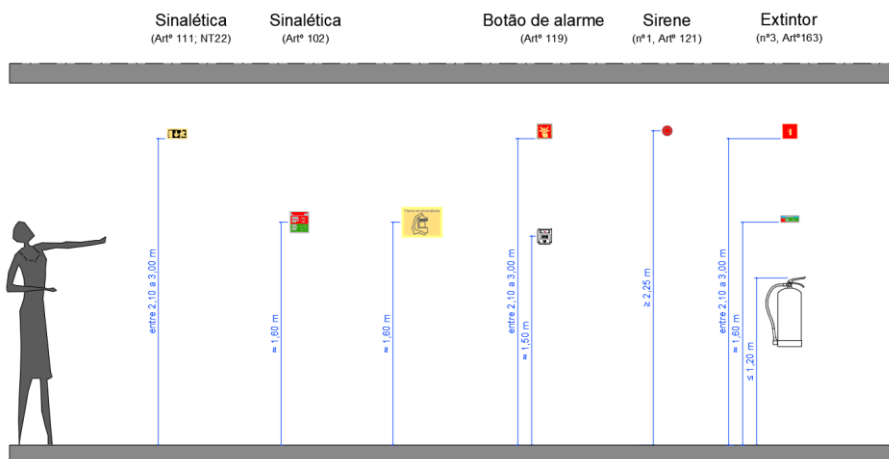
Sinalética
(Artº 111; NT22)

Sinalética
(Artº 102)

Botão de alarme
(Artº 119)

Sirene
(nº1, Artº 121)

Extintor
(nº3, Artº163)

entre 2,10 a 3,00 m

≈ 1,60 m

≈ 1,60 m

entre 2,10 a 3,00 m

≈ 1,50 m

≥ 2,25 m

entre 2,10 a 3,00 m

≈ 1,60 m

≤ 1,20 m